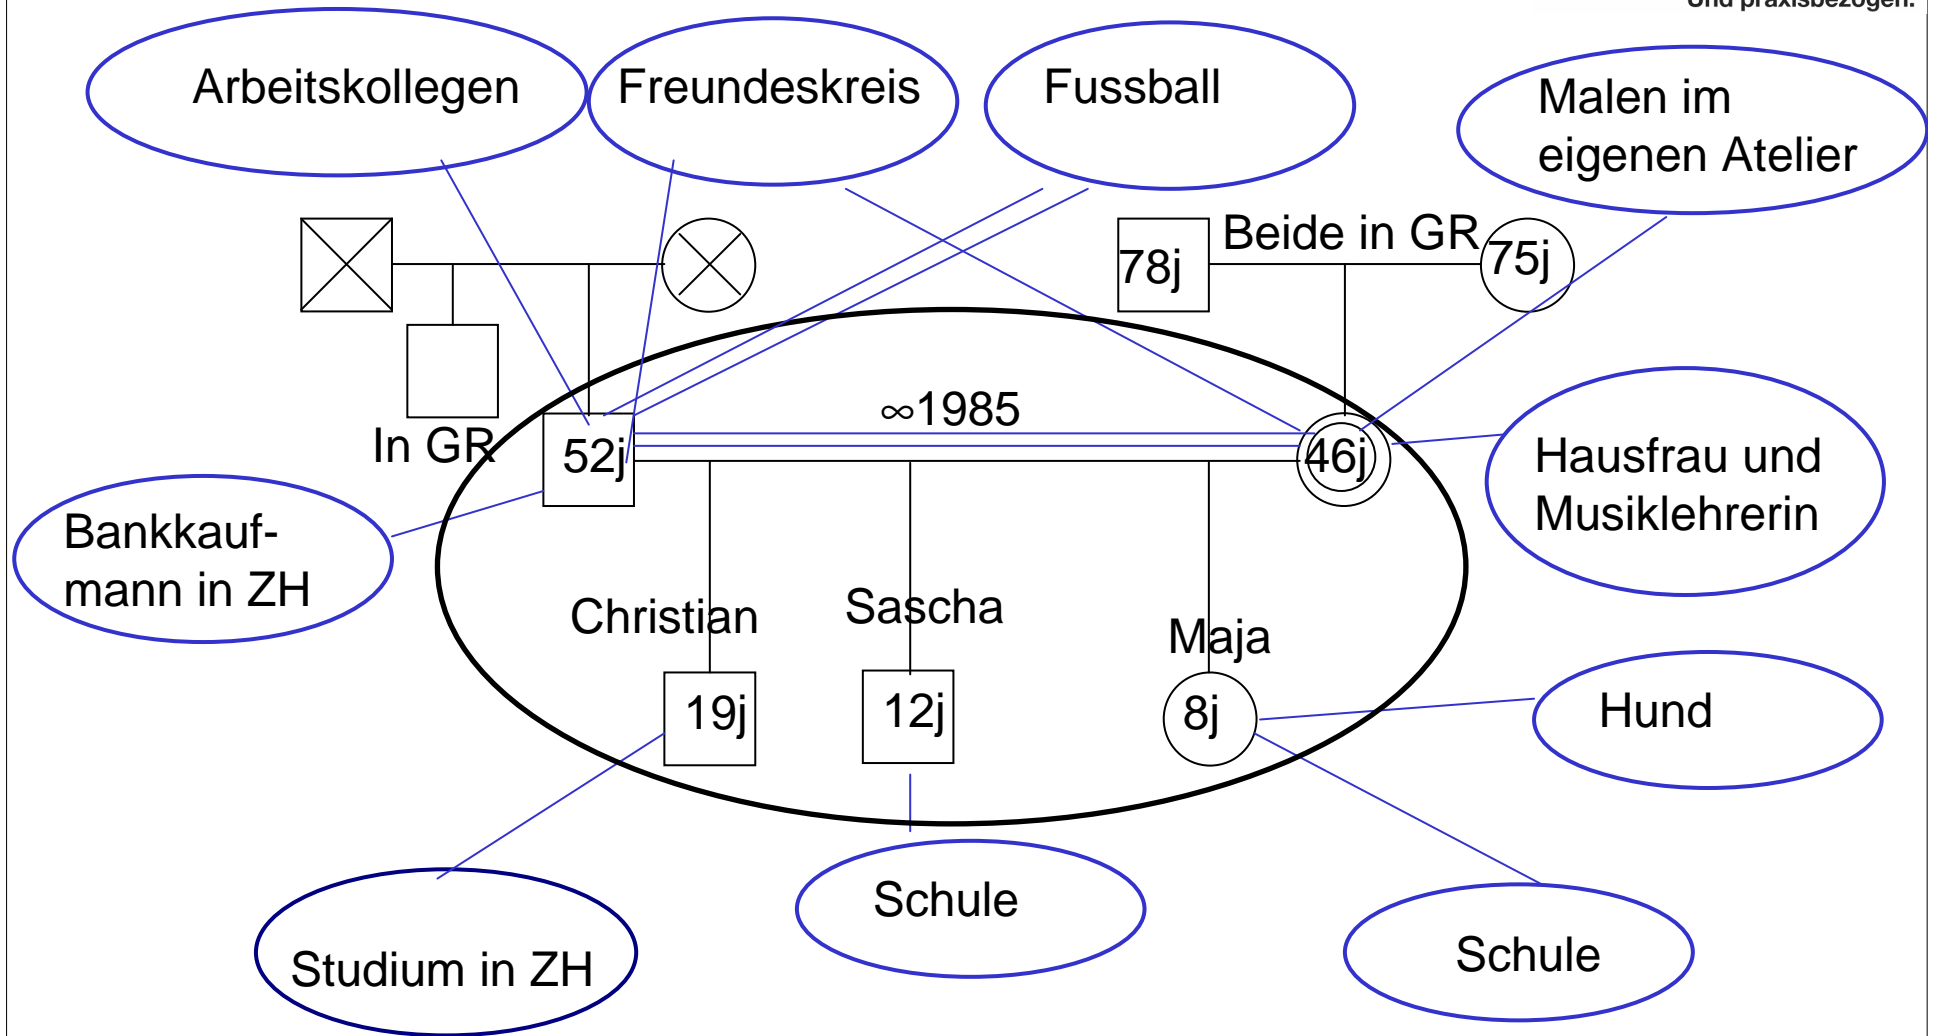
und praxisbezogen.

Arbeitskollegen

Freundeskreis

Fussball

Malen im eigenen Atelier

78j

Beide in GR

75j

In GR

52j

∞1985

46j

Hausfrau und Musiklehrerin

Bankkaufmann in ZH

Christian

Sascha

Maja

19j

12j

8j

Hund

Studium in ZH

Schule

Schule